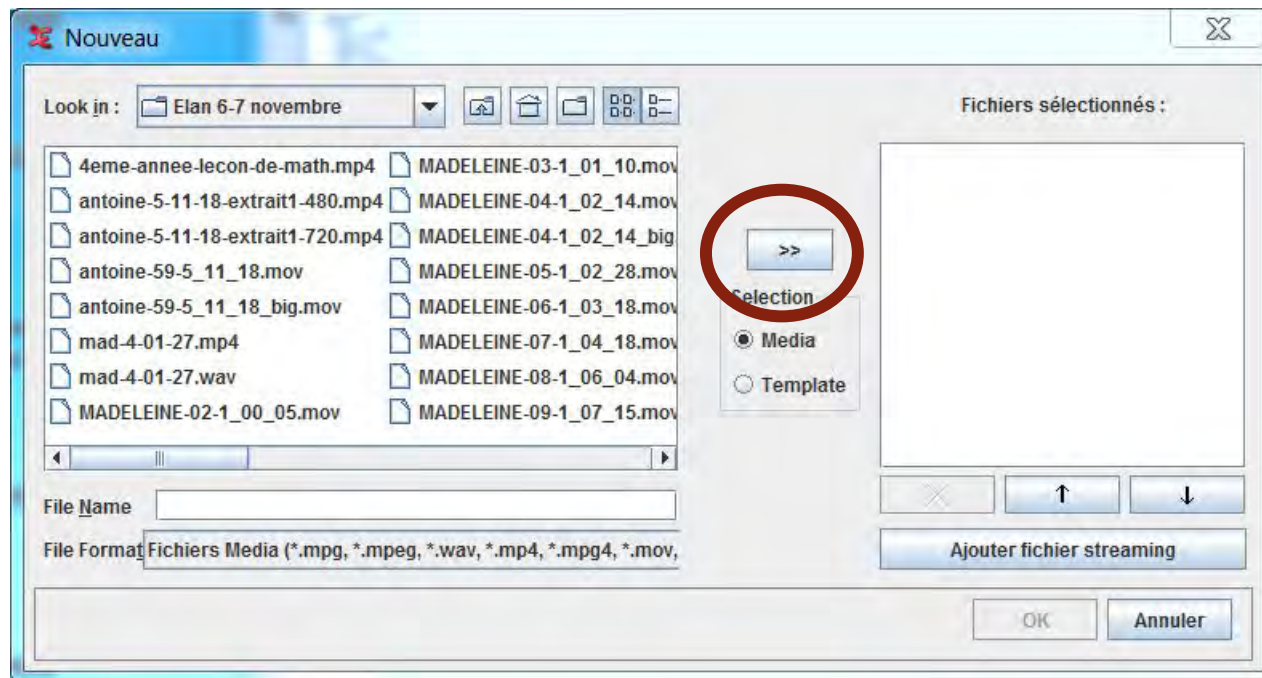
Nouveau

Look in : Elan 6-7 novembre

Fichiers sélectionnés :

4eme-annee-lecon-de-math.mp4
antoine-5-11-18-extrait1-480.mp4
antoine-5-11-18-extrait1-720.mp4
antoine-59-5_11_18.mov
antoine-59-5_11_18_big.mov
mad-4-01-27.mp4
mad-4-01-27.wav
MADELEINE-02-1_00_05.mov

MADELEINE-03-1_01_10.mov
MADELEINE-04-1_02_14.mov
MADELEINE-04-1_02_14_big
MADELEINE-05-1_02_28.mov
MADELEINE-06-1_03_18.mov
MADELEINE-07-1_04_18.mov
MADELEINE-08-1_06_04.mov
MADELEINE-09-1_07_15.mov

>>

Selection

Media

Template

File Name

File Format Fichiers Media (*.mpg, *.mpeg, *.wav, *.mp4, *.mpg4, *.mov,

↑

↓

Ajouter fichier streaming

OK

Annuler